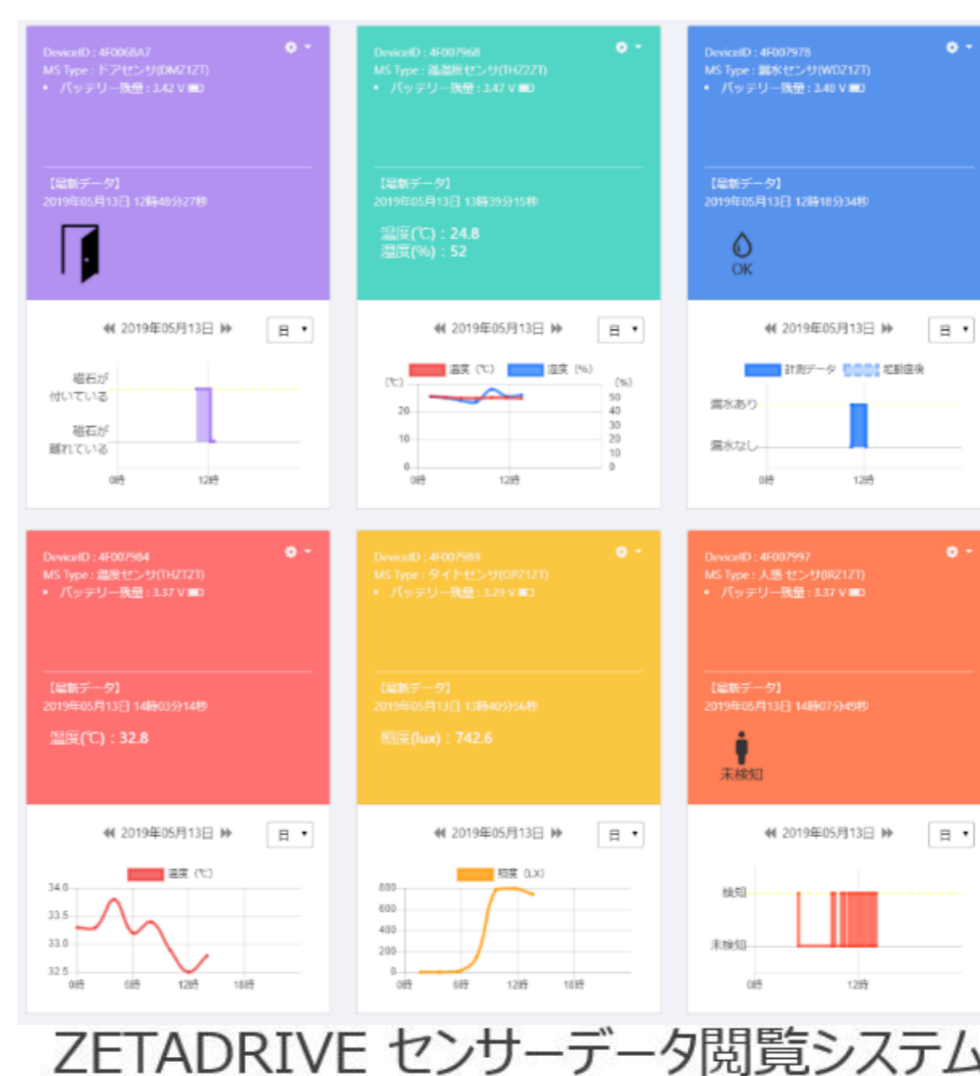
DeviceID : 4F0068A7
MS Type : ドアセンサ(DMZ1ZT)
• バッテリー残量 : 3.42 V

【最新データ】
2019年05月13日 12時48分27秒

◀◀ 2019年05月13日 ▶▶ 日 ▾

磁石が付いている
磁石が離れている
0時 12時

DeviceID : 4F007968
MS Type : 温湿度センサ(THZ2ZT)
• バッテリー残量 : 3.47 V

【最新データ】
2019年05月13日 13時39分15秒

温度(℃) : 24.8
湿度(%) : 52

◀◀ 2019年05月13日 ▶▶ 日 ▾

温度 (℃) 湿度 (%)
(℃) (%)
20 10 0
50 40 30 20 10 0
0時 12時

DeviceID : 4F007978
MS Type : 漏水センサ(WDZ1ZT)
• バッテリー残量 : 3.48 V

【最新データ】
2019年05月13日 12時18分34秒

OK

◀◀ 2019年05月13日 ▶▶ 日 ▾

計測データ 起動直後
漏水あり
漏水なし
0時 12時

DeviceID : 4F007984
MS Type : 温度センサ(THZTZT)
• バッテリー残量 : 3.37 V

【最新データ】
2019年05月13日 14時03分14秒

温度(℃) : 32.8

◀◀ 2019年05月13日 ▶▶ 日 ▾

温度 (℃)
34.0
33.5
33.0
32.5
0時 6時 12時 18時

DeviceID : 4F007989
MS Type : ライトセンサ(OPZ1ZT)
• バッテリー残量 : 3.29 V

【最新データ】
2019年05月13日 13時40分56秒

照度(lux) : 742.6

◀◀ 2019年05月13日 ▶▶ 日 ▾

照度 (LX)
800
600
400
200
0
0時 6時 12時 18時

DeviceID : 4F007997
MS Type : 人感 センサ(IRZ1ZT)
• バッテリー残量 : 3.37 V

【最新データ】
2019年05月13日 14時07分49秒

未検知

◀◀ 2019年05月13日 ▶▶ 日 ▾

検知
未検知
0時 12時

ZETADRIVE センサーデータ閲覧システム